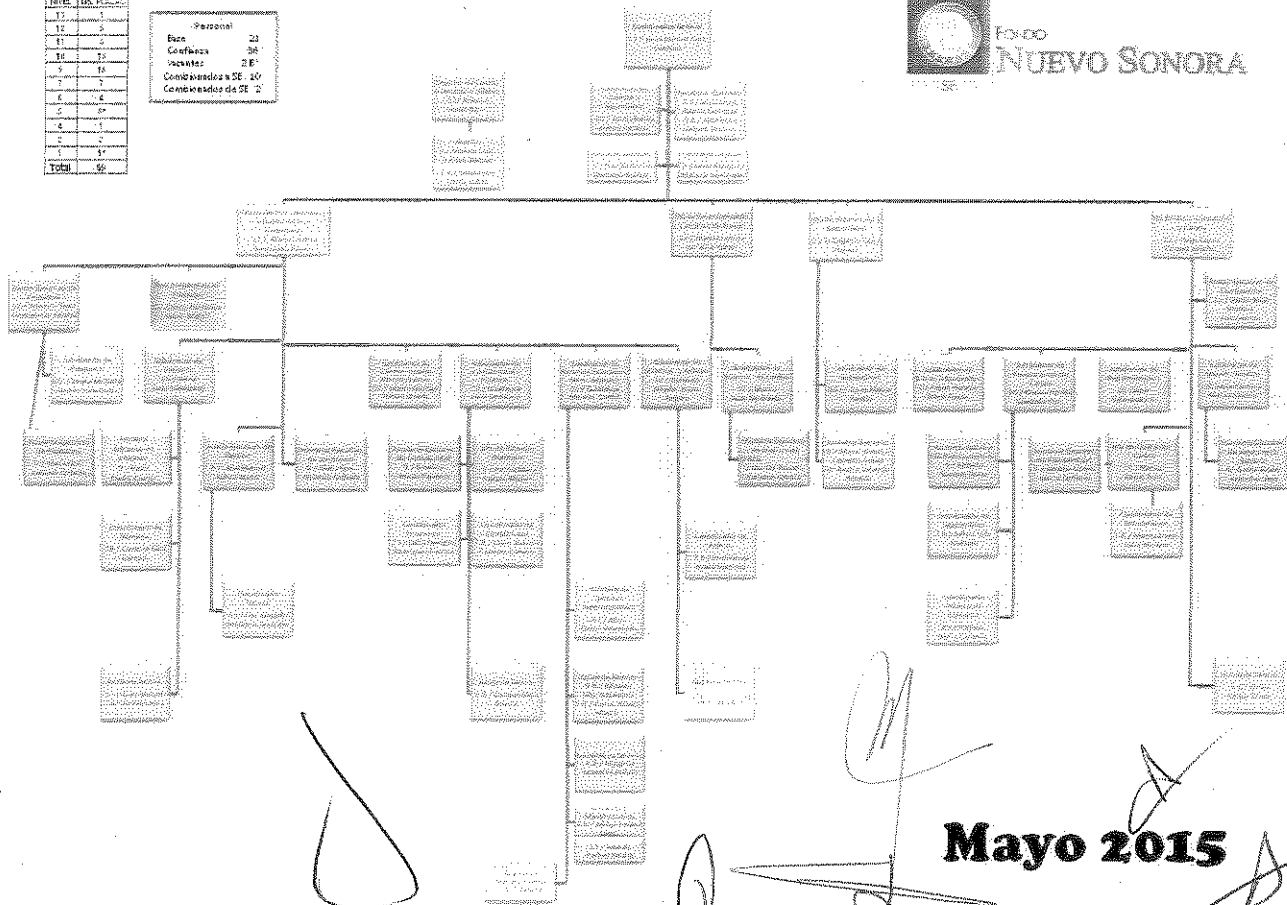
| Nivel | No. Plazas |
|---|---|
| 13 | 1 |
| 12 | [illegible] |
| 11 | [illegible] |
| 10 | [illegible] |
| 9 | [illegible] |
| 8 | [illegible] |
| 7 | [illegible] |
| 6 | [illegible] |
| 5 | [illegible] |
| 4 | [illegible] |
| 3 | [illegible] |
| 2 | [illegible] |
| 1 | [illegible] |
| Total | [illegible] |

Personal
Base 23
Confianza 36
Vacantes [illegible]
Comisionados a SE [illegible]
Comisionados de SE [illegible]

Fondo
NUEVO SONORA

Mayo 2015